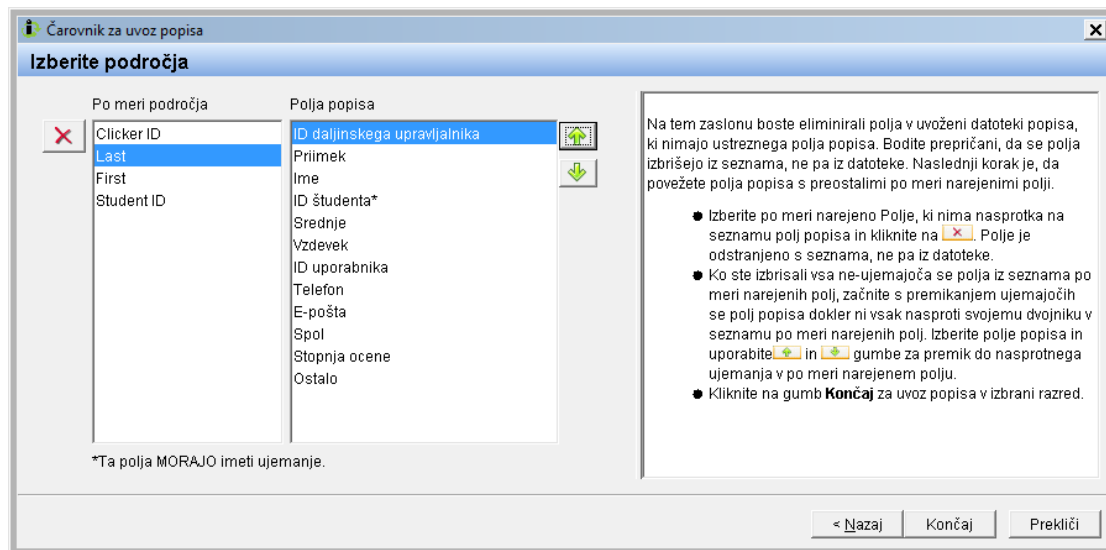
Čarovnik za uvoz popisa

Izberite področja

Po meri področja

Clicker ID
Last
First
Student ID

Polja popisa

ID daljinskega upravljalnika
Priimek
Ime
ID študenta*
Srednje
Vzdevek
ID uporabnika
Telefon
E-pošta
Spol
Stopnja ocene
Ostalo

*Ta polja MORAJO imeti ujemanje.

Na tem zaslonu boste eliminirali polja v uvoženi datoteki popisa, ki nimajo ustreznega polja popisa. Bodite prepričani, da se polja izbrišejo iz seznama, ne pa iz datoteke. Naslednji korak je, da povežete polja popisa s preostalimi po meri narejenimi polji.

- Izberite po meri narejeno Polje, ki nima nasprotka na seznamu polj popisa in kliknite na . Polje je odstranjeno s seznama, ne pa iz datoteke.
- Ko ste izbrisali vsa ne-ujemajoča se polja iz seznama po meri narejenih polj, začnite s premikanjem ujemajočih se polj popisa dokler ni vsak nasproti svojemu dvojniku v seznamu po meri narejenih polj. Izberite polje popisa in uporabite in gumbe za premik do nasprotnega ujemanja v po meri narejenem polju.
- Kliknite na gumb **Končaj** za uvoz popisa v izbrani razred.

< Nazaj
Končaj
Prekliči